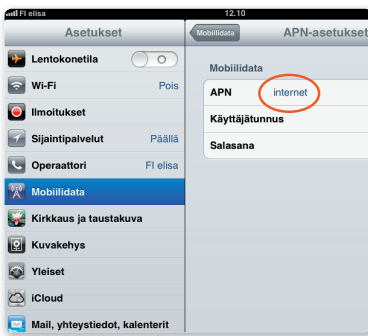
Fi elisa
12.10
Asetukset
Mobiilidata
APN-asetukset
Lentokonetila
Wi-Fi
Pois
Ilmoitukset
Sijaintipalvelut
Päällä
Operaattori
Fi elisa
Mobiilidata
Kirkkaus ja taustakuva
Kuvakehys
Yleiset
iCloud
Mail, yhteystiedot, kalenterit

Mobiilidata
APN
internet
Käyttäjätunnus
Salasana